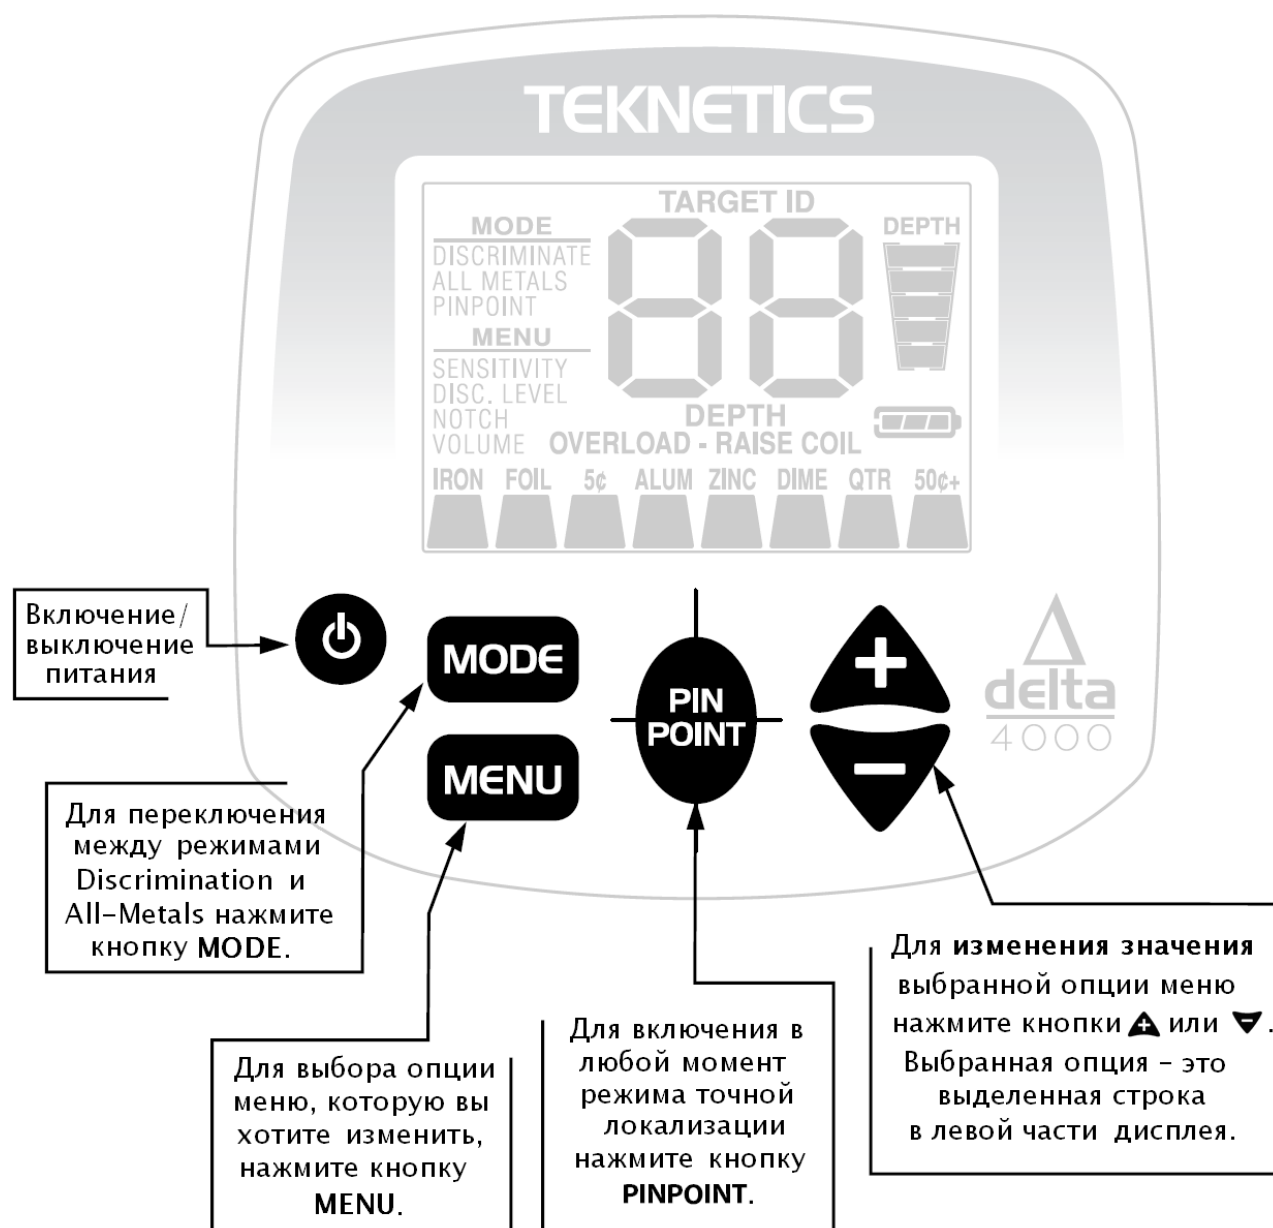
TEKNETICS

TARGET ID

MODE
DISCRIMINATE
ALL METALS
PINPOINT

MENU
SENSITIVITY
DISC. LEVEL
NOTCH
VOLUME

88

DEPTH

DEPTH

OVERLOAD - RAISE COIL

IRON FOIL 5¢ ALUM ZINC DIME QTR 50¢+

Включение/ выключение питания

MODE

MENU

PIN POINT

+

−

delta 4000

Для переключения между режимами Discrimination и All-Metals нажмите кнопку MODE.

Для выбора опции меню, которую вы хотите изменить, нажмите кнопку MENU.

Для включения в любой момент режима точной локализации нажмите кнопку PINPOINT.

Для изменения значения выбранной опции меню нажмите кнопки + или −. Выбранная опция - это выделенная строка в левой части дисплея.